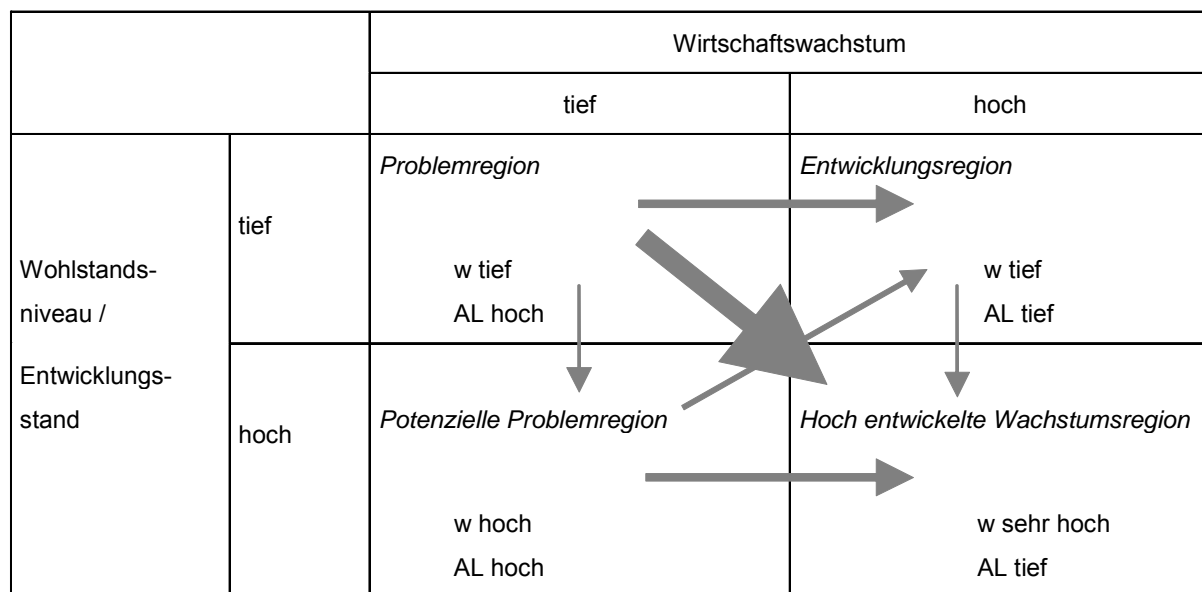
| | | Wirtschaftswachstum | |
|---|---|---|---|
| | | tief | hoch |
| Wohlstandsniveau / Entwicklungsstand | tief | *Problemregion* w tief AL hoch | *Entwicklungsregion* w tief AL tief |
| | hoch | *Potenzielle Problemregion* w hoch AL hoch | *Hoch entwickelte Wachstumsregion* w sehr hoch AL tief |